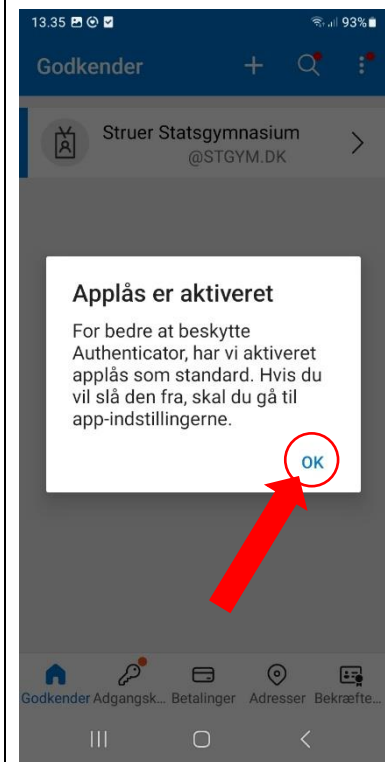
13.35 93%

Godkender

Struer Statsgymnasium
@STGYM.DK

Applås er aktiveret

For bedre at beskytte Authenticator, har vi aktiveret applås som standard. Hvis du vil slå den fra, skal du gå til app-indstillingerne.

OK

Godkender Adgangsk... Betalinger Adresser Bekræfte...